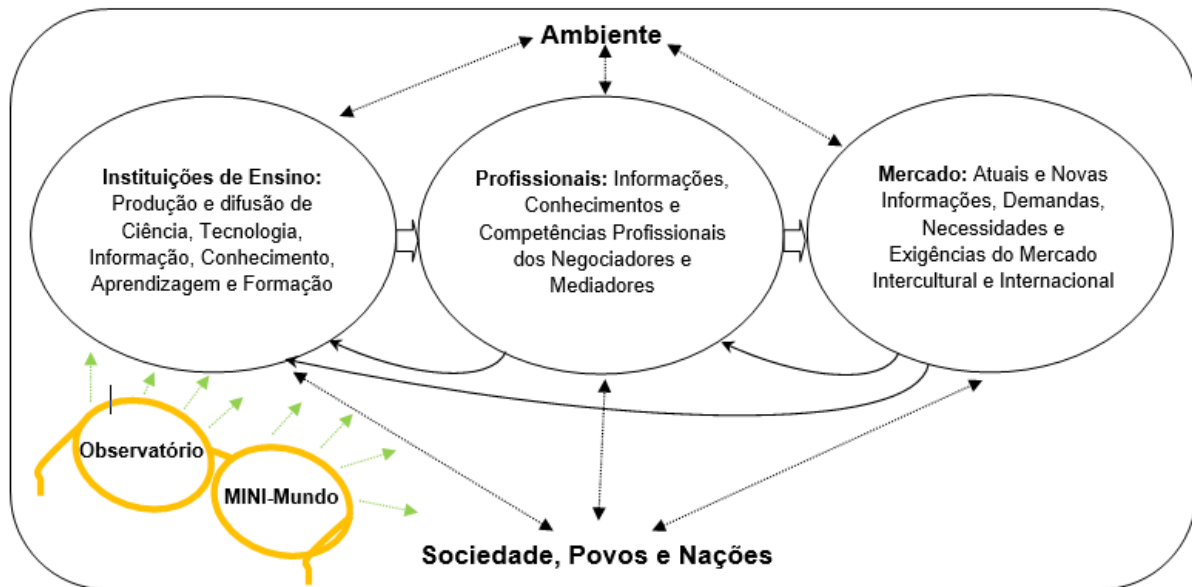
Ambiente

**Instituições de Ensino:** Produção e difusão de Ciência, Tecnologia, Informação, Conhecimento, Aprendizagem e Formação

**Profissionais:** Informações, Conhecimentos e Competências Profissionais dos Negociadores e Mediadores

**Mercado:** Atuais e Novas Informações, Demandas, Necessidades e Exigências do Mercado Intercultural e Internacional

Observatório

MINI-Mundo

Sociedade, Povos e Nações